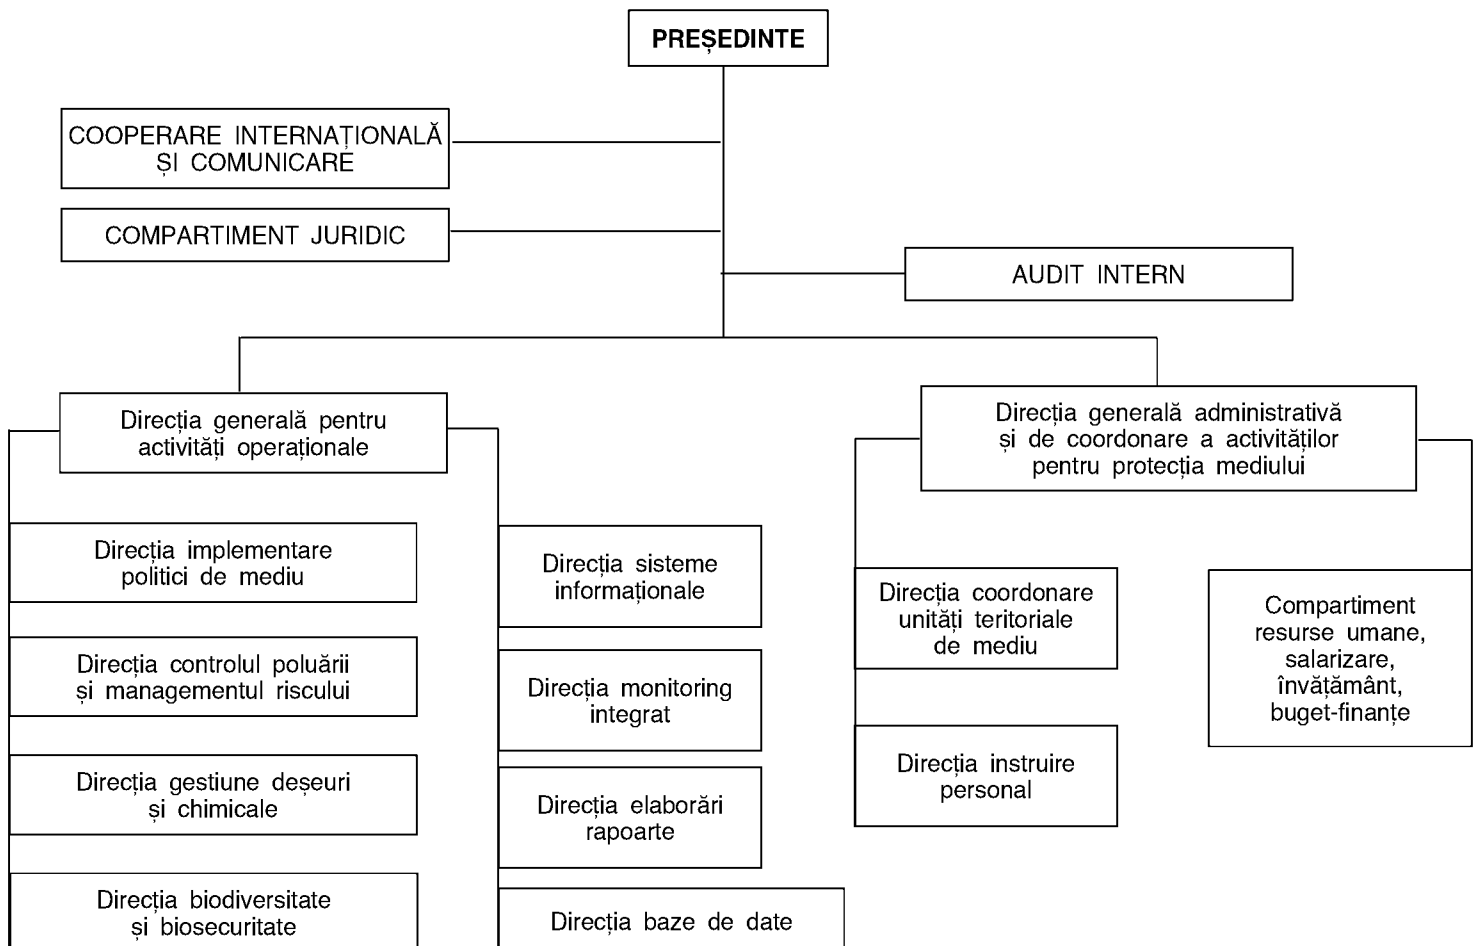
PREȘEDINTE

COOPERARE INTERNAȚIONALĂ ȘI COMUNICARE

COMPARTIMENT JURIDIC

AUDIT INTERN

Direcția generală pentru activități operaționale

Direcția implementare politici de mediu

Direcția controlul poluării și managementul riscului

Direcția gestiune deșeuri și chimicale

Direcția biodiversitate și biosecuritate

Direcția sisteme informaționale

Direcția monitoring integrat

Direcția elaborări rapoarte

Direcția baze de date

Direcția generală administrativă și de coordonare a activităților pentru protecția mediului

Direcția coordonare unități teritoriale de mediu

Direcția instruire personal

Compartiment resurse umane, salarizare, învățământ, buget-finanțe